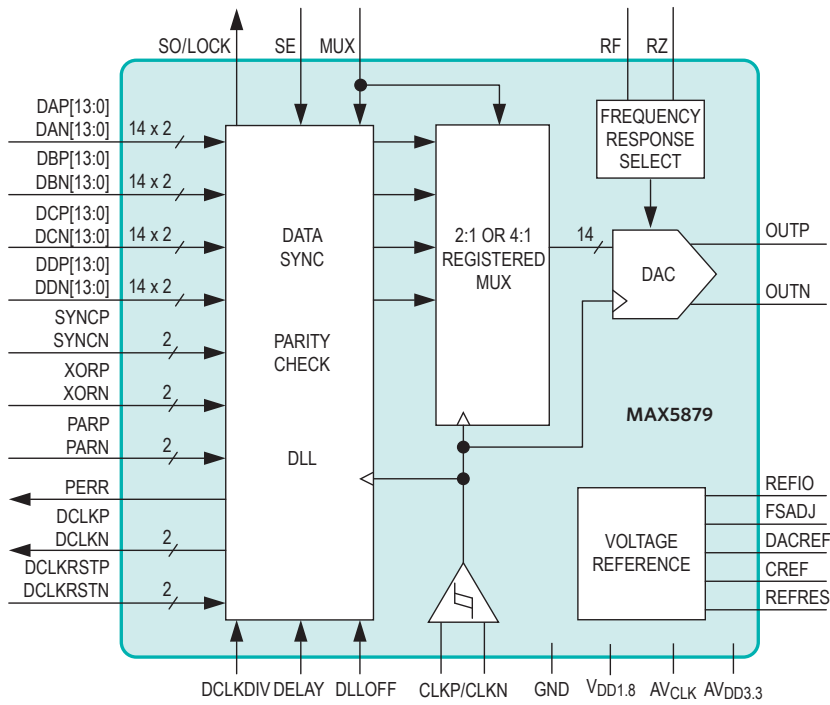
SO/LOCK
SE
MUX
RF
RZ

DAP[13:0]
DAN[13:0]
14 x 2
DBP[13:0]
DBN[13:0]
14 x 2
DCP[13:0]
DCN[13:0]
14 x 2
DDP[13:0]
DDN[13:0]
14 x 2
SYNCP
SYNCN
2
XORP
XORN
2
PARP
PARN
2
PERR
DCLKP
DCLKN
2
DCLKRSTP
DCLKRSTN
2

DATA SYNC

PARITY CHECK

DLL

2:1 OR 4:1 REGISTERED MUX

FREQUENCY RESPONSE SELECT

14

DAC

OUTP
OUTN

MAX5879

VOLTAGE REFERENCE

REFIO
FSADJ
DACREF
CREF
REFRES

DCLKDIV
DELAY
DLLOFF
CLKP/CLKN
GND
$V_{DD1.8}$
$AV_{CLK}$
$AV_{DD3.3}$